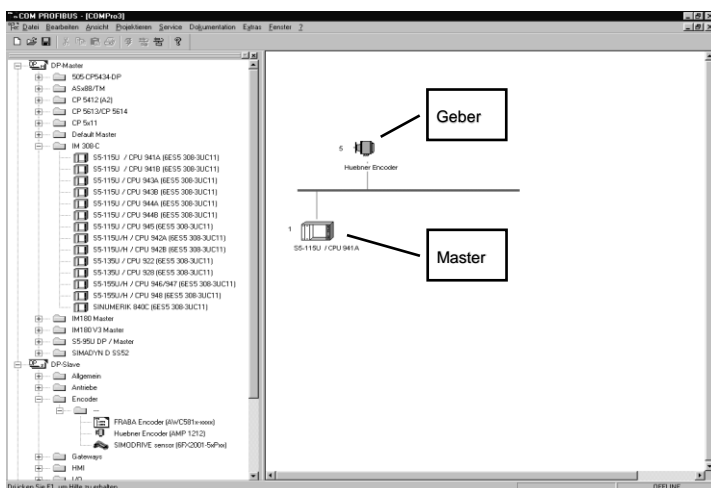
COM PROFIBUS - [COMPro3]

Datei Bearbeiten Ansicht Projektieren Service Dokumentation Extras Fenster ?

DP-Master
505 CP5434-DP
ASx88/TM
CP 5412 (A2)
CP 5613/CP 5614
CP 5x11
Default Master
IM 308-C
S5-115U / CPU 941A (6ES5 308-3UC11)
S5-115U / CPU 941B (6ES5 308-3UC11)
S5-115U / CPU 943A (6ES5 308-3UC11)
S5-115U / CPU 943B (6ES5 308-3UC11)
S5-115U / CPU 944A (6ES5 308-3UC11)
S5-115U / CPU 944B (6ES5 308-3UC11)
S5-115U / CPU 945 (6ES5 308-3UC11)
S5-115U/H / CPU 942A (6ES5 308-3UC11)
S5-115U/H / CPU 942B (6ES5 308-3UC11)
S5-135U / CPU 922 (6ES5 308-3UC11)
S5-135U / CPU 928 (6ES5 308-3UC11)
S5-155U/H / CPU 946/947 (6ES5 308-3UC11)
S5-155U/H / CPU 948 (6ES5 308-3UC11)
SINUMERIK 840C (6ES5 308-3UC11)
IM180 Master
IM180 V3 Master
S5-95U DP / Master
SIMADYN D SS52
DP-Slave
Allgemein
Antriebe
Encoder
--
FRABA Encoder (AWC581x-xxxx)
Huebner Encoder (AMP 1212)
SIMODRIVE sensor (6FX2001-5xPxx)
Gateways
HMI
I/O

Geber
5
Huebner Encoder
1
S5-115U / CPU 941A
Master

Drücken Sie F1, um Hilfe zu erhalten
OFFLINE